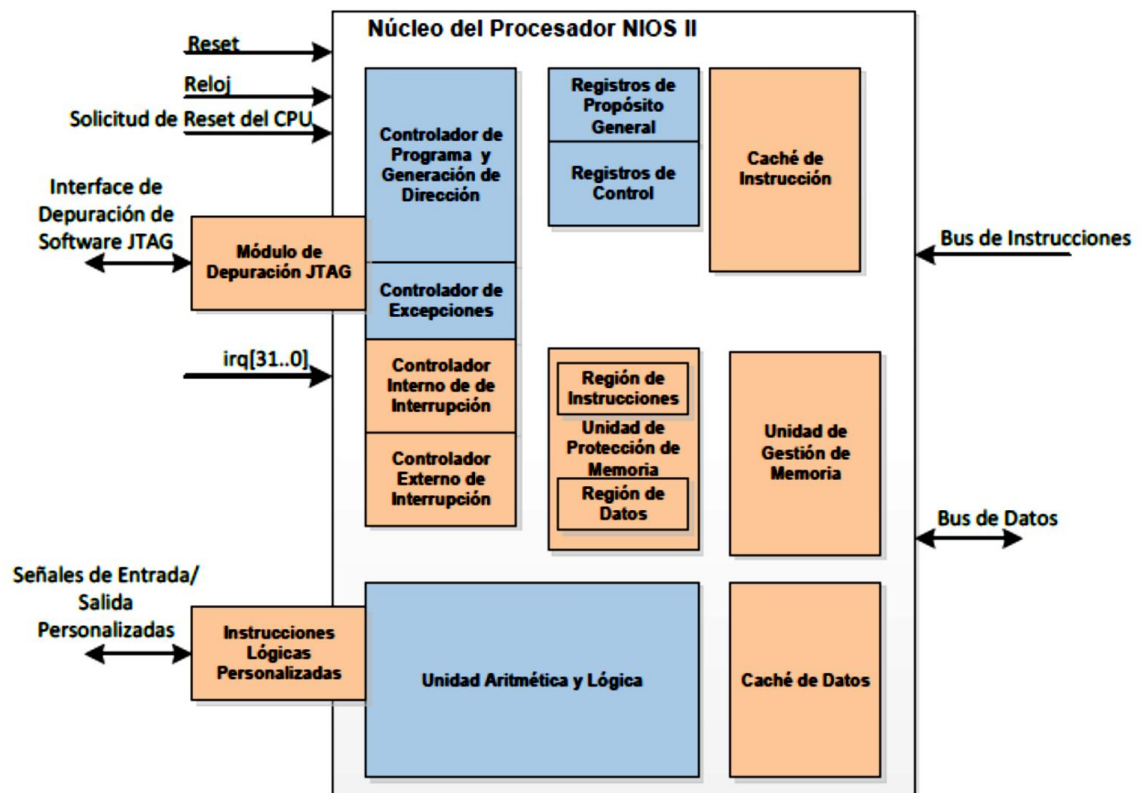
Núcleo del Procesador NIOS II

Reset

Reloj

Solicitud de Reset del CPU

Interface de Depuración de Software JTAG

Módulo de Depuración JTAG

irq[31..0]

Controlador de Programa y Generación de Dirección

Controlador de Excepciones

Controlador Interno de de Interrupción

Controlador Externo de Interrupción

Registros de Propósito General

Registros de Control

Caché de Instrucción

Bus de Instrucciones

Región de Instrucciones

Unidad de Protección de Memoria

Región de Datos

Unidad de Gestión de Memoria

Bus de Datos

Señales de Entrada/ Salida Personalizadas

Instrucciones Lógicas Personalizadas

Unidad Aritmética y Lógica

Caché de Datos